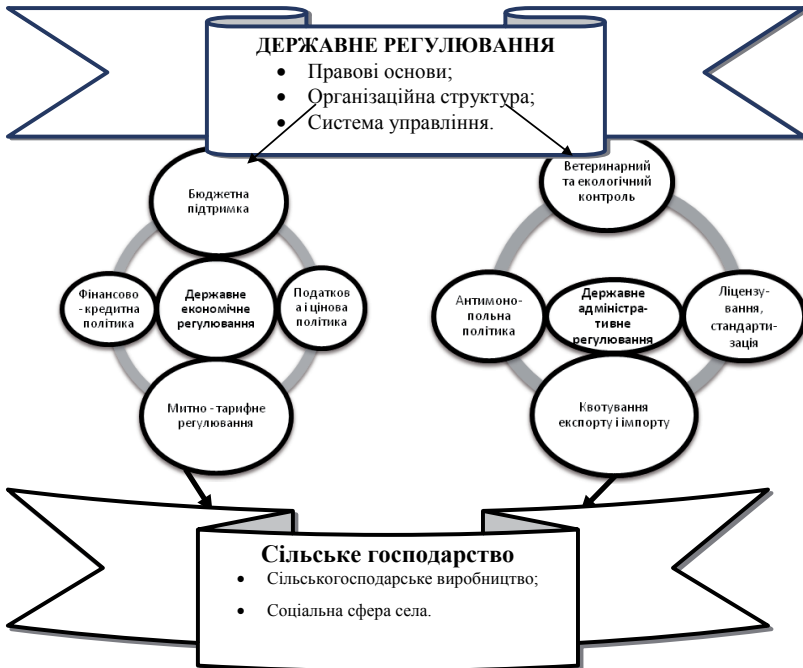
ДЕРЖАВНЕ РЕГУЛЮВАННЯ
• Правові основи;
• Організаційна структура;
• Система управління.

Бюджетна підтримка

Фінансово-кредитна політика

Державне економічне регулювання

Податкова і цінова політика

Митно-тарифне регулювання

Ветеринарний та екологічний контроль

Антимонопольна політика

Державне адміністративне регулювання

Ліцензування, стандартизація

Квотування експорту і імпорту

Сільське господарство
• Сільськогосподарське виробництво;
• Соціальна сфера села.